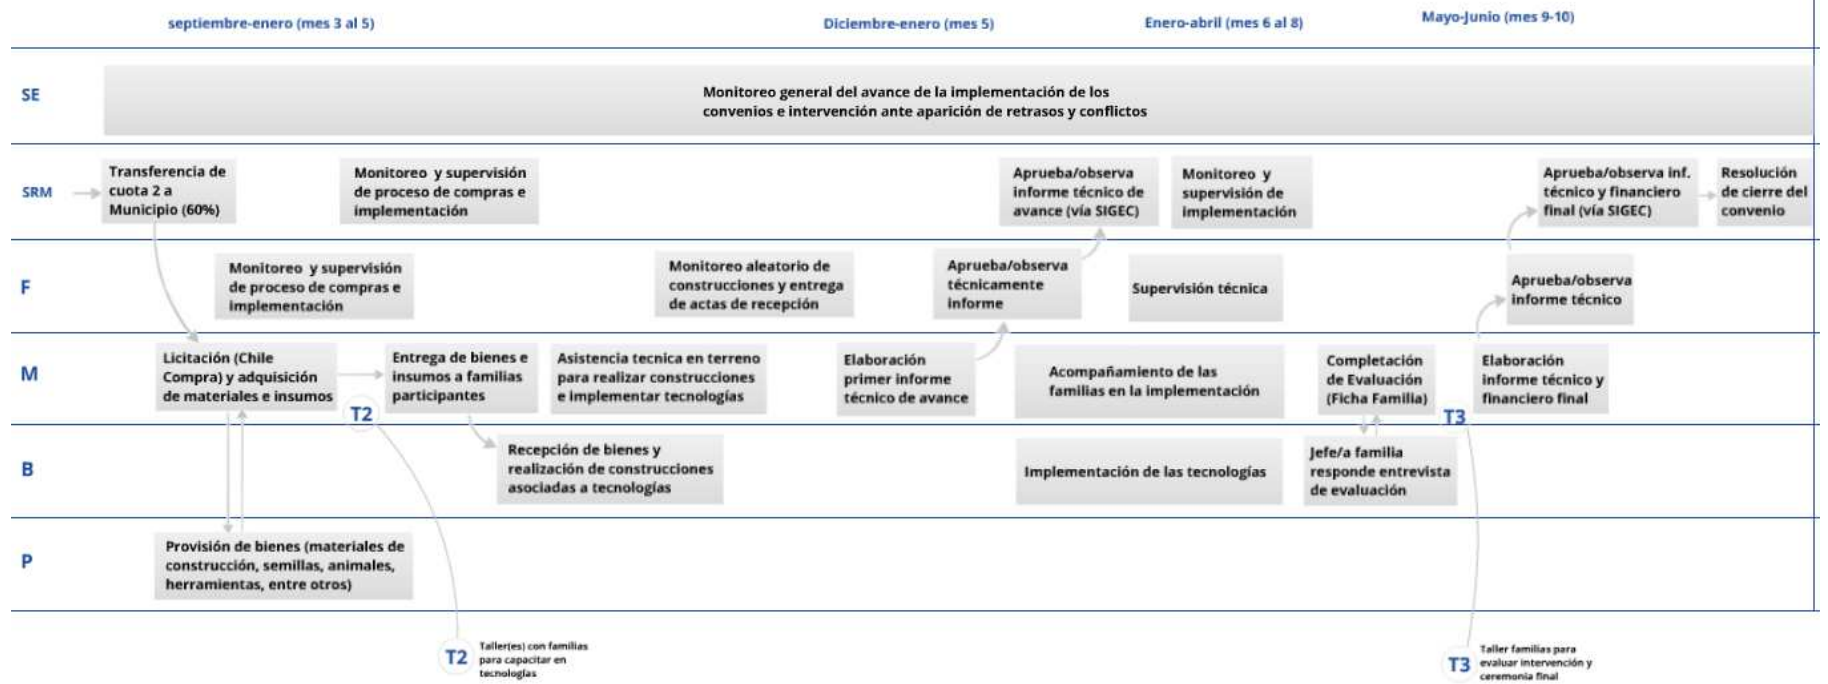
septiembre-enero (mes 3 al 5)

Diciembre-enero (mes 5)

Enero-abril (mes 6 al 8)

Mayo-Junio (mes 9-10)

SE

Monitoreo general del avance de la implementación de los convenios e intervención ante aparición de retrasos y conflictos

SRM

Transferencia de cuota 2 a Municipio (60%)

Monitoreo y supervisión de proceso de compras e implementación

Aprueba/observa informe técnico de avance (vía SIGEC)

Monitoreo y supervisión de implementación

Aprueba/observa inf. técnico y financiero final (vía SIGEC)

Resolución de cierre del convenio

F

Monitoreo y supervisión de proceso de compras e implementación

Monitoreo aleatorio de construcciones y entrega de actas de recepción

Aprueba/observa técnicamente informe

Supervisión técnica

Aprueba/observa informe técnico

M

Licitación (Chile Compra) y adquisición de materiales e insumos

Entrega de bienes e insumos a familias participantes

Asistencia tecnica en terreno para realizar construcciones e implementar tecnologías

Elaboración primer informe técnico de avance

Acompañamiento de las familias en la implementación

Completación de Evaluación (Ficha Familia)

Elaboración informe técnico y financiero final

T2

T3

B

Recepción de bienes y realización de construcciones asociadas a tecnologías

Implementación de las tecnologías

Jefe/a familia responde entrevista de evaluación

P

Provisión de bienes (materiales de construcción, semillas, animales, herramientas, entre otros)

T2 Taller(es) con familias para capacitar en tecnologías

T3 Taller familias para evaluar intervención y ceremonia final